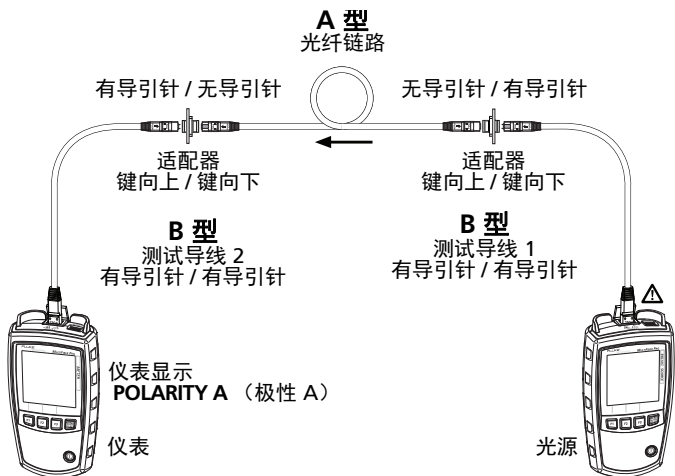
A 型
光纤链路

有导引针 / 无导引针

无导引针 / 有导引针

适配器
键向上 / 键向下

适配器
键向上 / 键向下

B 型
测试导线 2
有导引针 / 有导引针

B 型
测试导线 1
有导引针 / 有导引针

仪表显示
POLARITY A （极性 A）

仪表

光源